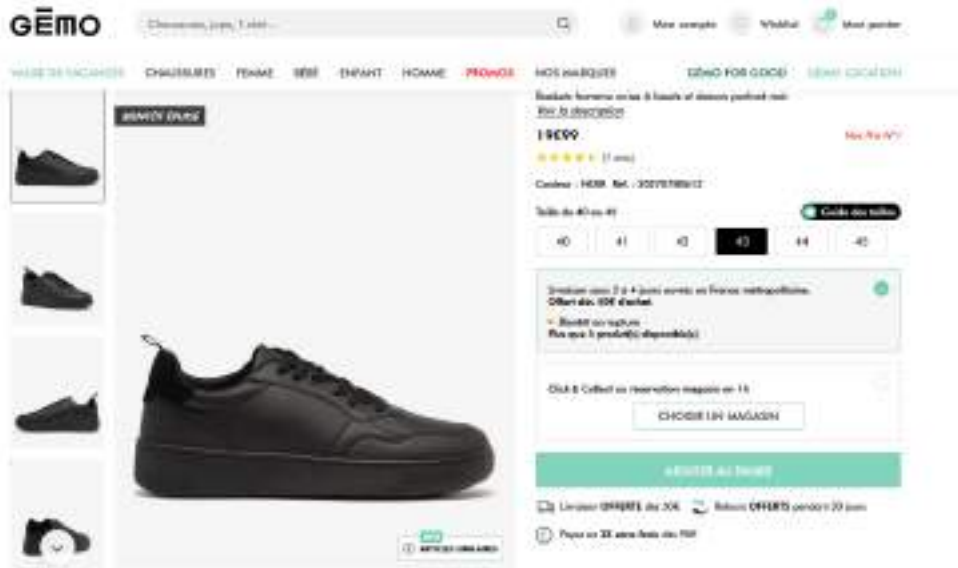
GĒMO

Chaussures, jupe, t-shirt...

Mon compte Wishlist Mon panier

VALISE DE VACANCES CHAUSSURES FEMME BÉBÉ ENFANT HOMME PROMOS NOS MARQUES GĒMO FOR GOOD! GĒMO LOCATION

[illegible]

Baskets femme en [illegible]
Voir la description

19€99

Nos Prix N°1

★★★★★ (1 avis)

Couleur : NOIR Réf. : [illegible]

Taille du 40 au 45

Guide des tailles

| 40 | 41 | 42 | 43 | 44 | 45 |
|---|---|---|---|---|---|

Livraison sous 3 à 4 jours ouvrés en France métropolitaine.
Offert dès 30€ d'achat

Bientôt en rupture
Plus que 1 produit(s) disponible(s)

Click & Collect ou réservation magasin en 1h

CHOISIR UN MAGASIN

AJOUTER AU PANIER

Livraison OFFERTE dès 30€ Retours OFFERTS pendant 30 jours

Payez en 3X sans frais dès 90€

ARTICLES SIMILAIRES